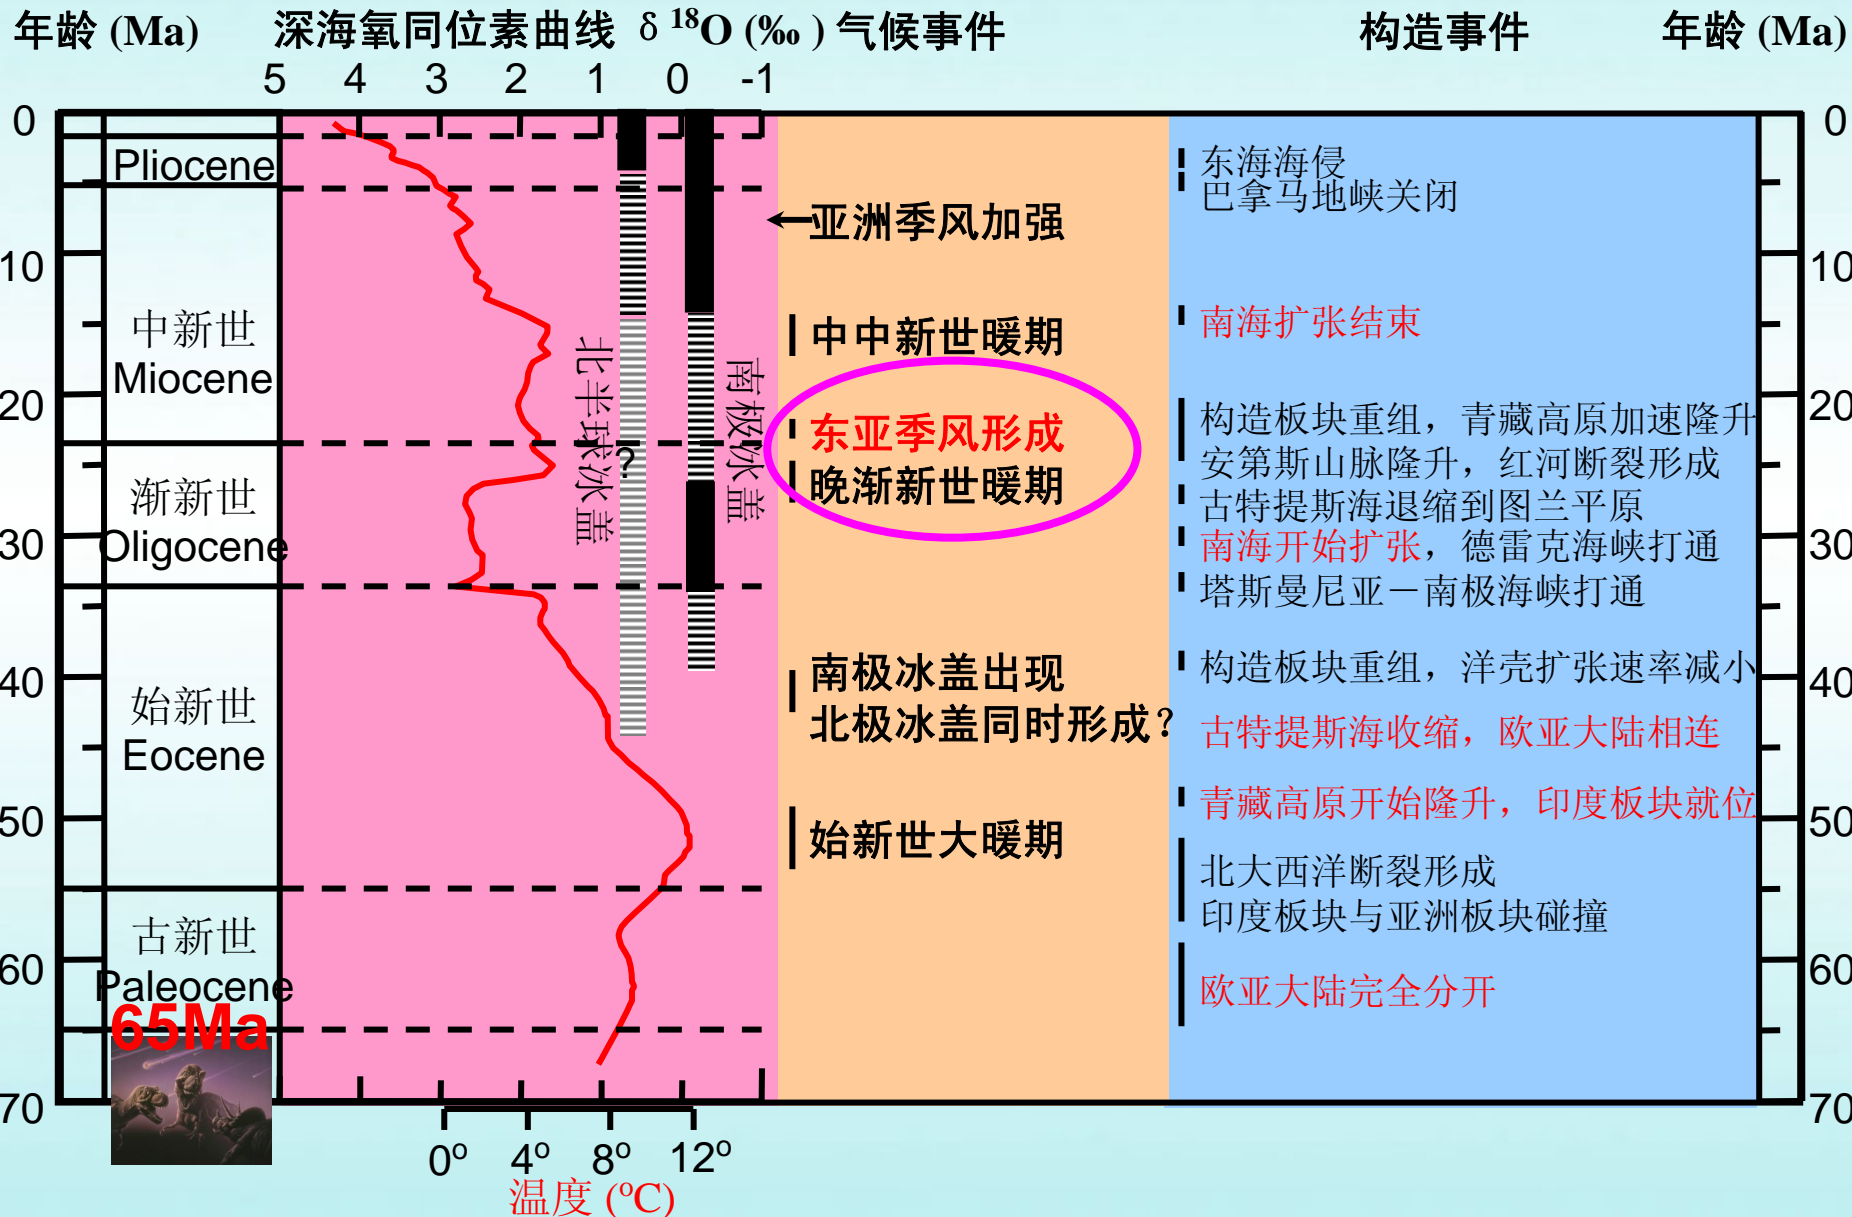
年龄 (Ma)　深海氧同位素曲线 δ $^{18}$O (‰) 气候事件　构造事件　年龄 (Ma)

5 4 3 2 1 0 -1

0 10 20 30 40 50 60 70

Pliocene

中新世
Miocene

渐新世
Oligocene

始新世
Eocene

古新世
Paleocene

65Ma

北半球冰盖

?

南极冰盖

←亚洲季风加强

中中新世暖期

东亚季风形成

晚渐新世暖期

南极冰盖出现

北极冰盖同时形成？

始新世大暖期

东海海侵
巴拿马地峡关闭

南海扩张结束

构造板块重组，青藏高原加速隆升
安第斯山脉隆升，红河断裂形成
古特提斯海退缩到图兰平原
南海开始扩张，德雷克海峡打通
塔斯曼尼亚－南极海峡打通

构造板块重组，洋壳扩张速率减小

古特提斯海收缩，欧亚大陆相连

青藏高原开始隆升，印度板块就位

北大西洋断裂形成
印度板块与亚洲板块碰撞

欧亚大陆完全分开

0 10 20 30 40 50 60 70

0° 4° 8° 12°
温度 (°C)